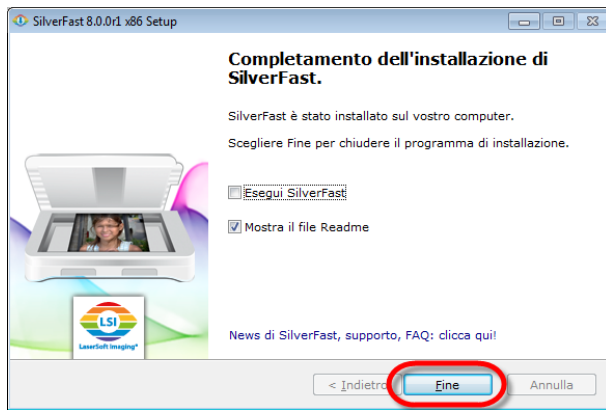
SilverFast 8.0.0r1 x86 Setup

Completamento dell'installazione di SilverFast.

SilverFast è stato installato sul vostro computer.

Scegliere Fine per chiudere il programma di installazione.

Esegui SilverFast

Mostra il file Readme

LSI
LaserSoft Imaging®

News di SilverFast, supporto, FAQ: clicca qui!

< Indietro

Fine

Annulla